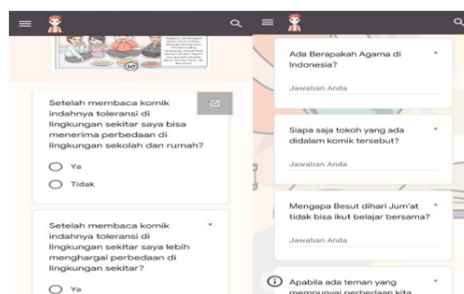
10

Setelah membaca komik indahnya toleransi di lingkungan sekitar saya bisa menerima perbedaan di lingkungan sekolah dan rumah?

Ya

Tidak

Setelah membaca komik indahnya toleransi di lingkungan sekitar saya lebih menghargai perbedaan di lingkungan sekitar? *

Ya

Ada Berapakah Agama di Indonesia? *

Jawaban Anda

Siapa saja tokoh yang ada didalam komik tersebut? *

Jawaban Anda

Mengapa Besut dihari Jum'at tidak bisa ikut belajar bersama? *

Jawaban Anda

Apabila ada teman yang mempunyai perbedaan kita *